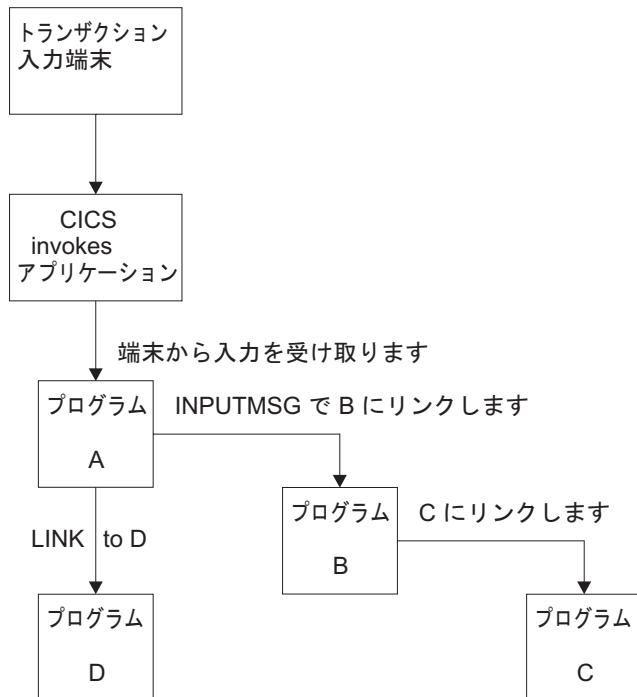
トランザクション
入力端末

CICS
invokes
アプリケーション

端末から入力を受け取ります

プログラム

A

INPUTMSG で B にリンクします

プログラム

B

C にリンクします

LINK to D

プログラム

D

プログラム

C